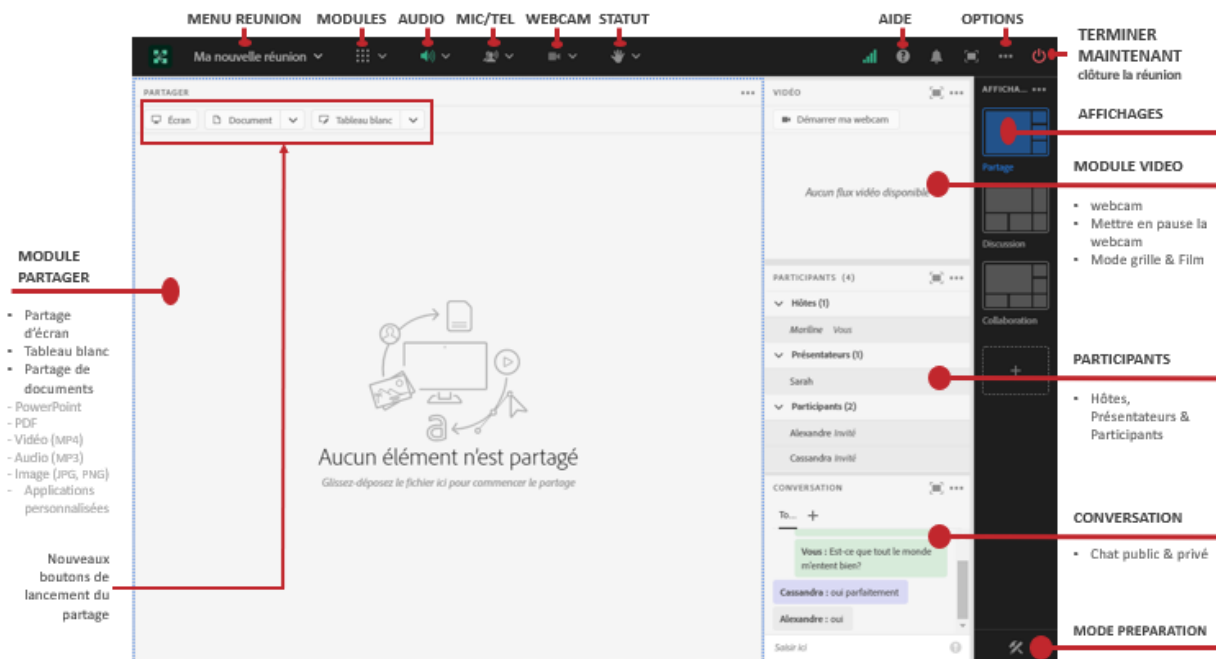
MENU REUNION MODULES AUDIO MIC/TEL WEBCAM STATUT AIDE OPTIONS

TERMINER MAINTENANT
clôture la réunion

Ma nouvelle réunion

PARTAGER

Écran Document Tableau blanc

VIDÉO

Démarrer ma webcam

Aucun flux vidéo disponible

AFFICHA...

Partage

Discussion

Collaboration

+

AFFICHAGES

MODULE VIDEO

- webcam
- Mettre en pause la webcam
- Mode grille & Film

PARTICIPANTS (4)

Hôtes (1)

Moriline Vous

Présentateurs (1)

Sarah

Participants (2)

Alexandre invité

Cassandra invité

PARTICIPANTS

- Hôtes, Présentateurs & Participants

CONVERSATION

To... +

Vous : Est-ce que tout le monde m'entent bien?

Cassandra : oui parfaitement

Alexandre : oui

Saisir ici

CONVERSATION

- Chat public & privé

MODE PREPARATION

MODULE PARTAGER

- Partage d'écran
- Tableau blanc
- Partage de documents
- PowerPoint
- PDF
- Vidéo (MP4)
- Audio (MP3)
- Image (JPG, PNG)
- Applications personnalisées

Aucun élément n'est partagé

Glissez-déposez le fichier ici pour commencer le partage

Nouveaux boutons de lancement du partage